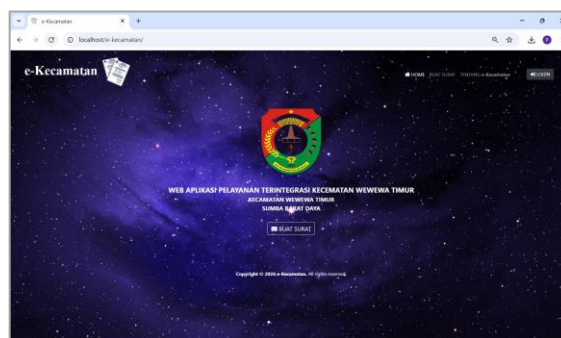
e-Kecamatan

localhost/e-kecamatan/

e-Kecamatan

HOME BUAT SURAT TENTANG e-Kecamatan LOGIN

WEB APLIKASI PELAYANAN TERINTEGRASI KECAMATAN WEWEWA TIMUR
KECAMATAN WEWEWA TIMUR
SUMBA BARAT DAYA

BUAT SURAT

Copyright © 2026 e-Kecamatan. All rights reserved.